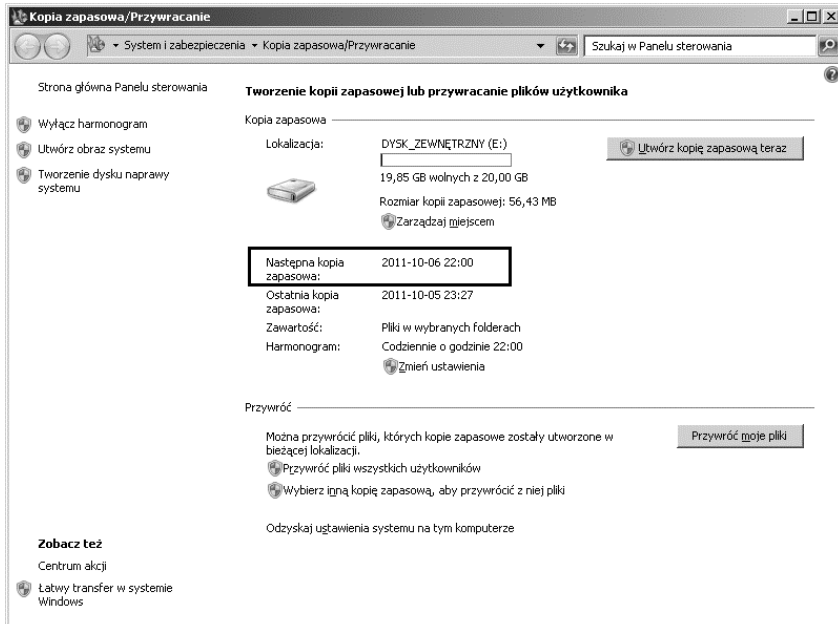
Kopia zapasowa/Przywracanie

System i zabezpieczenia ▸ Kopia zapasowa/Przywracanie

Szukaj w Panelu sterowania

Strona główna Panelu sterowania

Wyłącz harmonogram

Utwórz obraz systemu

Tworzenie dysku naprawy systemu

Tworzenie kopii zapasowej lub przywracanie plików użytkownika

Kopia zapasowa

Lokalizacja: DYSK_ZEWNĘTRZNY (E:)

19,85 GB wolnych z 20,00 GB

Rozmiar kopii zapasowej: 56,43 MB

Zarządzaj miejscem

Utwórz kopię zapasową teraz

Następna kopia zapasowa: 2011-10-06 22:00

Ostatnia kopia zapasowa: 2011-10-05 23:27

Zawartość: Pliki w wybranych folderach

Harmonogram: Codziennie o godzinie 22:00

Zmień ustawienia

Przywróć

Można przywrócić pliki, których kopie zapasowe zostały utworzone w bieżącej lokalizacji.

Przywróć moje pliki

Przywróć pliki wszystkich użytkowników

Wybierz inną kopię zapasową, aby przywrócić z niej pliki

Odzyskaj ustawienia systemu na tym komputerze

Zobacz też

Centrum akcji

Łatwy transfer w systemie Windows